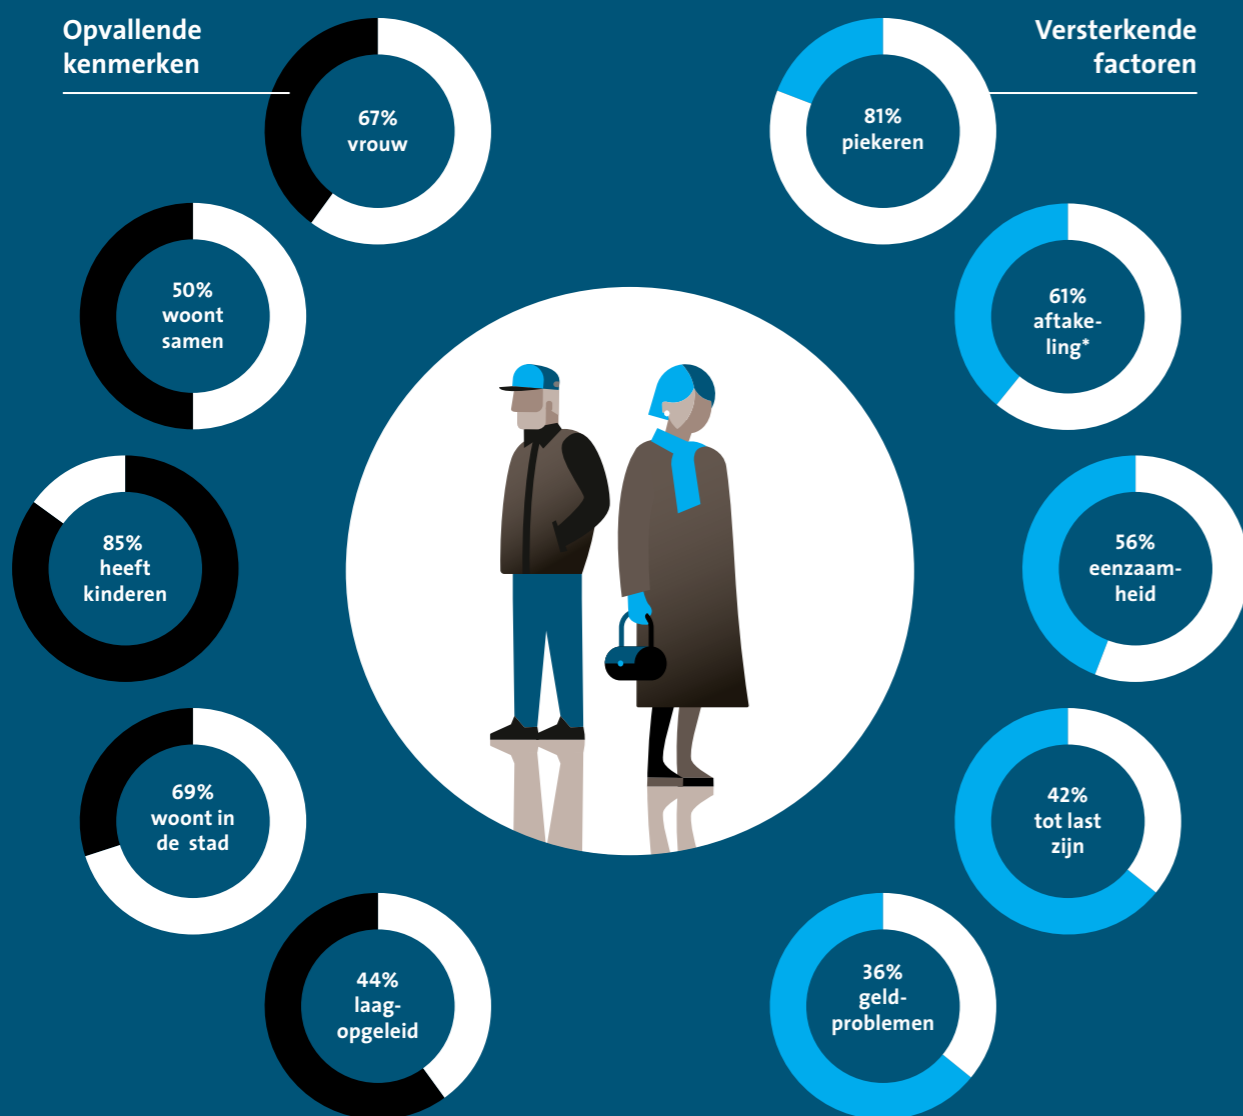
Opvallende kenmerken

67% vrouw

50% woont samen

85% heeft kinderen

69% woont in de stad

44% laag-opgeleid

Versterkende factoren

81% piekeren

61% aftake-ling*

56% eenzaam-heid

42% tot last zijn

36% geld-problemen